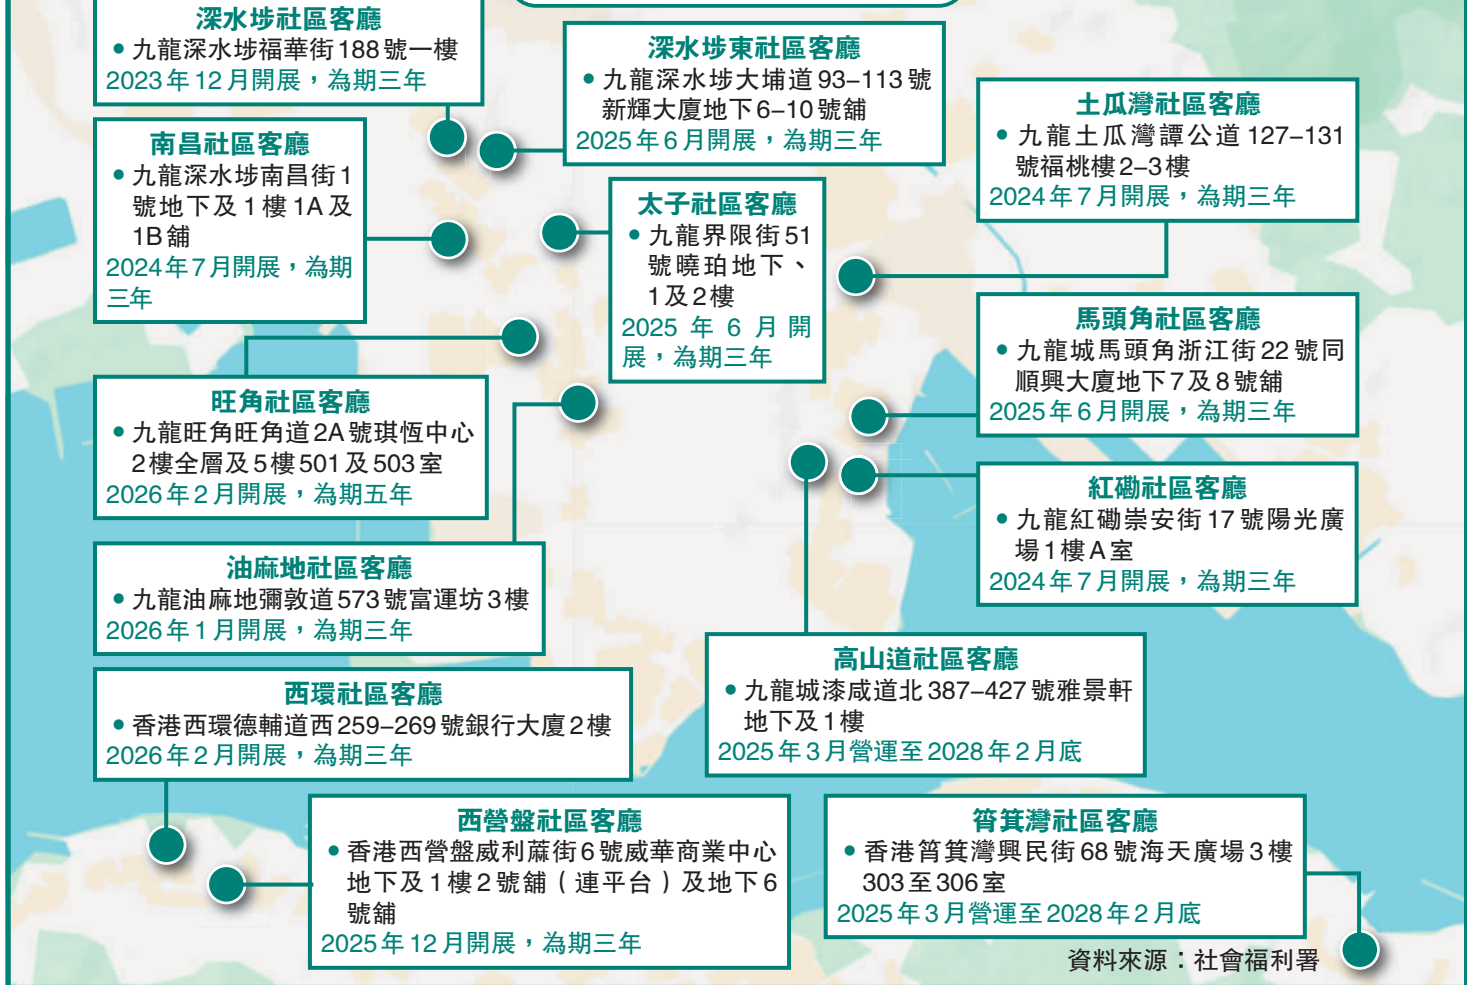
深水埗社區客廳
• 九龍深水埗福華街188號一樓
2023年12月開展，為期三年

深水埗東社區客廳
• 九龍深水埗大埔道93–113號新輝大廈地下6–10號舖
2025年6月開展，為期三年

土瓜灣社區客廳
• 九龍土瓜灣譚公道127–131號福桃樓2–3樓
2024年7月開展，為期三年

南昌社區客廳
• 九龍深水埗南昌街1號地下及1樓1A及1B舖
2024年7月開展，為期三年

太子社區客廳
• 九龍界限街51號曉珀地下、1及2樓
2025年6月開展，為期三年

馬頭角社區客廳
• 九龍城馬頭角浙江街22號同順興大廈地下7及8號舖
2025年6月開展，為期三年

旺角社區客廳
• 九龍旺角旺角道2A號琪恆中心2樓全層及5樓501及503室
2026年2月開展，為期五年

紅磡社區客廳
• 九龍紅磡崇安街17號陽光廣場1樓A室
2024年7月開展，為期三年

油麻地社區客廳
• 九龍油麻地彌敦道573號富運坊3樓
2026年1月開展，為期三年

高山道社區客廳
• 九龍城漆咸道北387–427號雅景軒地下及1樓
2025年3月營運至2028年2月底

西環社區客廳
• 香港西環德輔道西259–269號銀行大廈2樓
2026年2月開展，為期三年

西營盤社區客廳
• 香港西營盤威利蔴街6號威華商業中心地下及1樓2號舖（連平台）及地下6號舖
2025年12月開展，為期三年

筲箕灣社區客廳
• 香港筲箕灣興民街68號海天廣場3樓303至306室
2025年3月營運至2028年2月底

資料來源：社會福利署